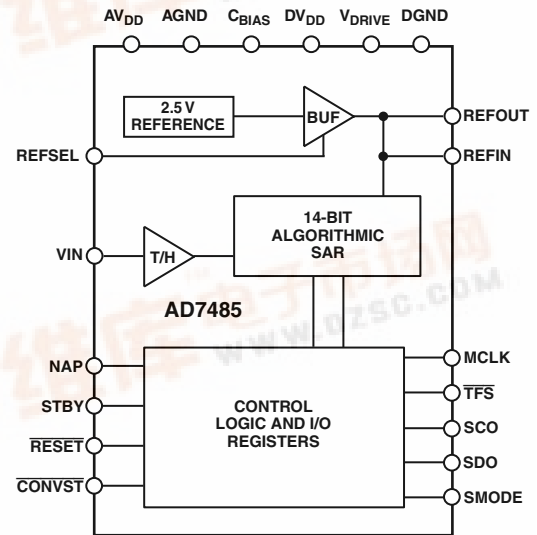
AV$_{DD}$ AGND C$_{BIAS}$ DV$_{DD}$ V$_{DRIVE}$ DGND

2.5 V REFERENCE

BUF

REFOUT

REFSEL

REFIN

14-BIT ALGORITHMIC SAR

VIN

T/H

AD7485

www.dzsc.com

NAP

MCLK

STBY

$\overline{TFS}$

CONTROL LOGIC AND I/O REGISTERS

$\overline{RESET}$

SCO

SDO

$\overline{CONVST}$

SMODE